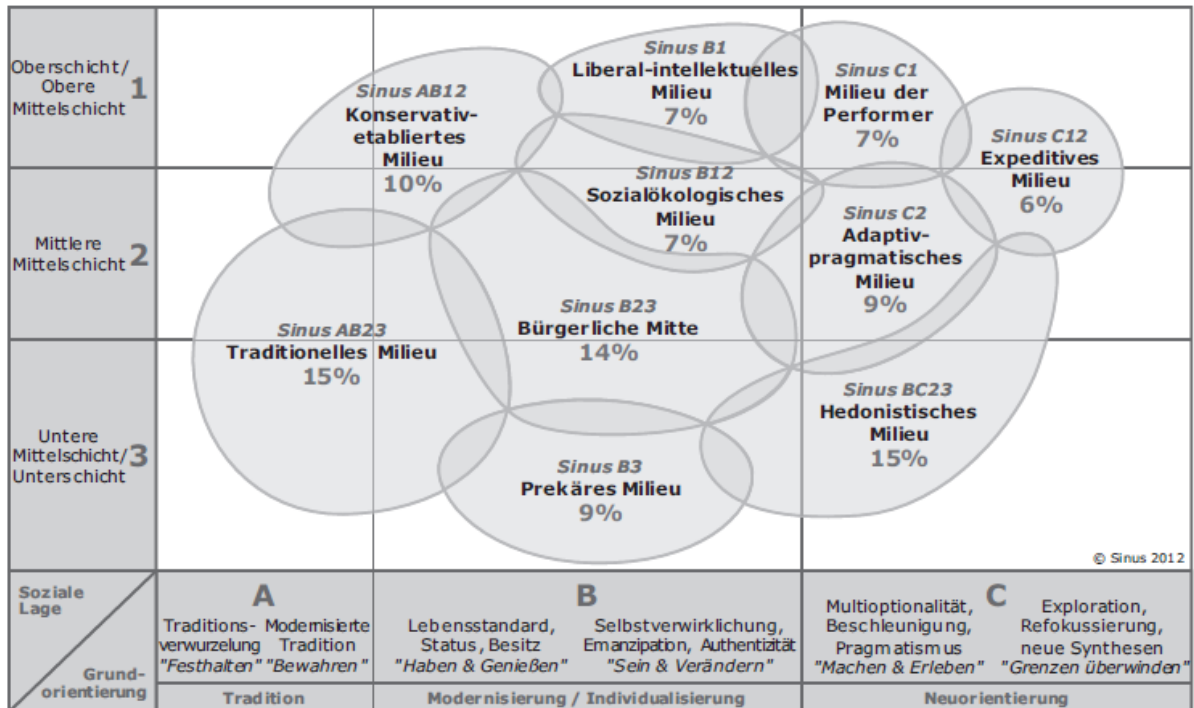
Oberschicht/ Obere Mittelschicht 1

Mittlere Mittelschicht 2

Untere Mittelschicht/ Unterschicht 3

Sinus AB12
Konservativ-etabliertes Milieu
10%

Sinus B1
Liberal-intellektuelles Milieu
7%

Sinus C1
Milieu der Performer
7%

Sinus C12
Expeditives Milieu
6%

Sinus B12
Sozialökologisches Milieu
7%

Sinus C2
Adaptiv-pragmatisches Milieu
9%

Sinus AB23
Traditionelles Milieu
15%

Sinus B23
Bürgerliche Mitte
14%

Sinus BC23
Hedonistisches Milieu
15%

Sinus B3
Prekäres Milieu
9%

© Sinus 2012

Soziale Lage

Grund-orientierung

A
Traditions-verwurzelung "Festhalten"
Modernisierte Tradition "Bewahren"

B
Lebensstandard, Status, Besitz "Haben & Genießen"
Selbstverwirklichung, Emanzipation, Authentizität "Sein & Verändern"

C
Multioptionalität, Beschleunigung, Pragmatismus "Machen & Erleben"
Exploration, Refokussierung, neue Synthesen "Grenzen überwinden"

Tradition | Modernisierung / Individualisierung | Neuorientierung